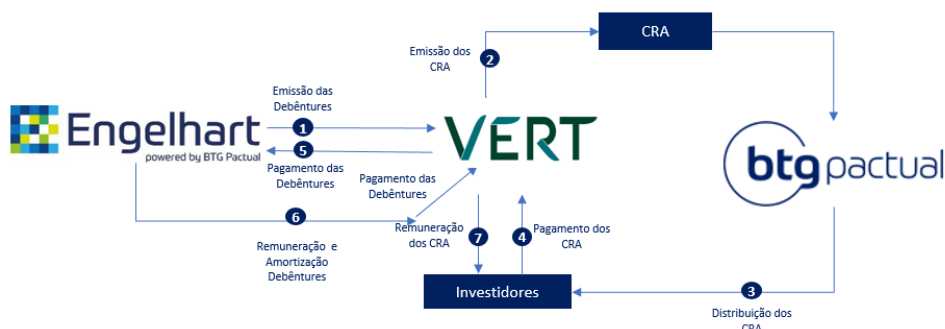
CRA

Emissão dos CRA

2

Emissão das Debêntures

1

Engelhart

powered by BTG Pactual

VERT

btg pactual

5

Pagamento das Debêntures

Pagamento das Debêntures

6

Remuneração e Amortização Debêntures

Remuneração dos CRA

7

4

Pagamento dos CRA

Investidores

3

Distribuição dos CRA